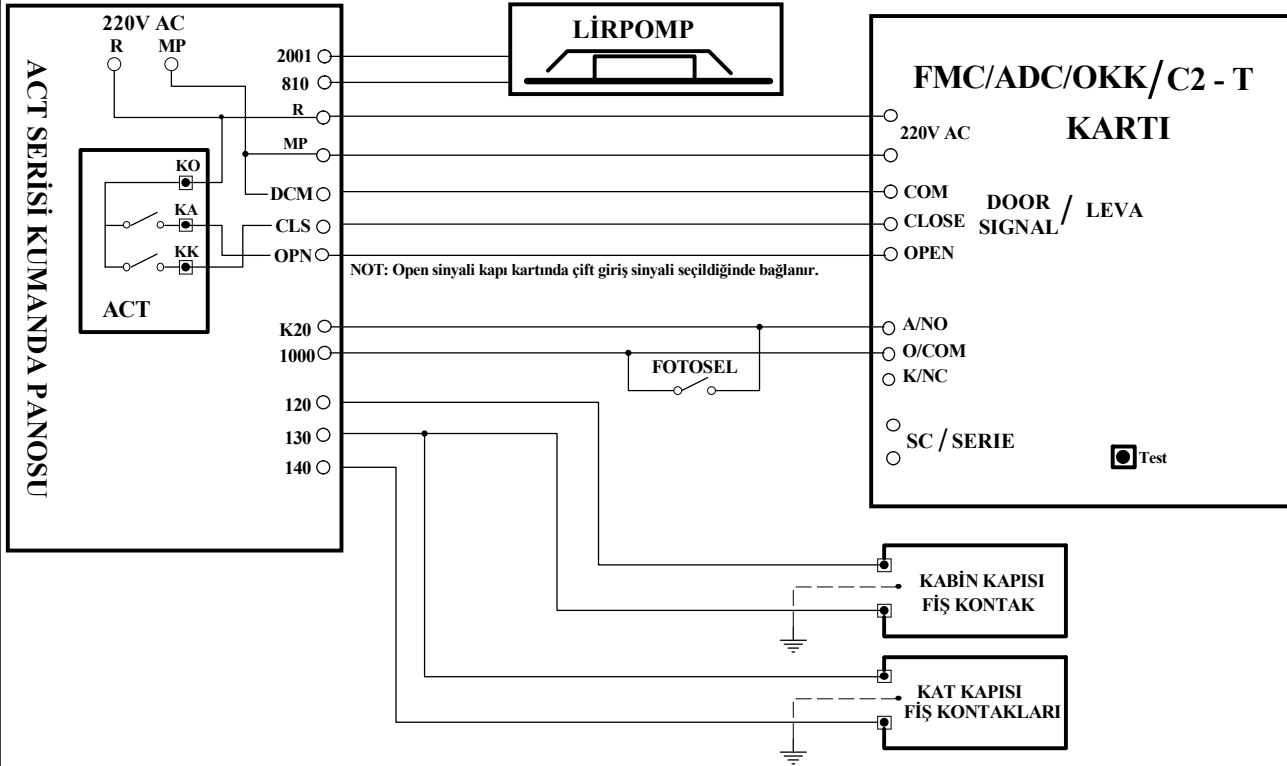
ACT SERİSİ KUMANDA PANOSU

220V AC
R MP

KO
KA
KK
ACT

2001
810
R
MP
DCM
CLS
OPN
K20
1000
120
130
140

LİRPOMP

FMC/ADC/OKK/C2 - T
KARTI

220V AC
COM
CLOSE
OPEN
DOOR SIGNAL / LEVA

NOT: Open sinyali kapı kartında çift giriş sinyali seçildiğinde bağlanır.

A/NO
O/COM
K/NC
FOTOSEL

SC / SERIE
Test

KABİN KAPISI
FİŞ KONTAK

KAT KAPISI
FİŞ KONTAKLARI